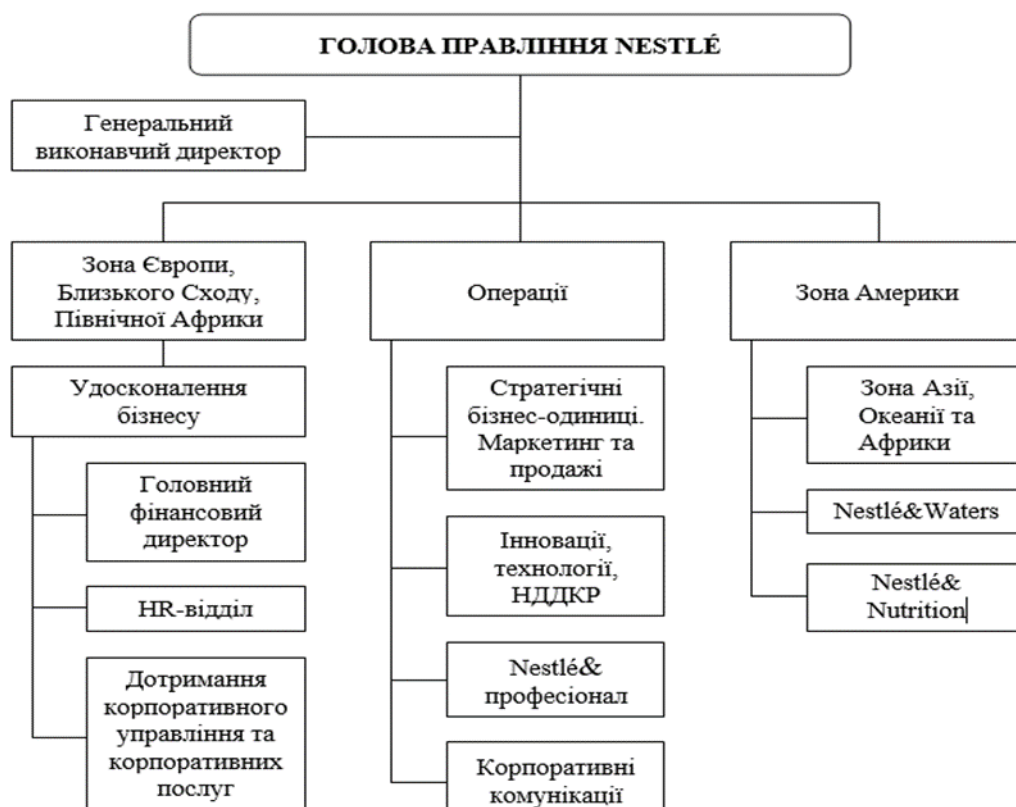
ГОЛОВА ПРАВЛІННЯ NESTLÉ

Генеральний виконавчий директор

Зона Європи, Близького Сходу, Північної Африки

Удосконалення бізнесу

Головний фінансовий директор

HR-відділ

Дотримання корпоративного управління та корпоративних послуг

Операції

Стратегічні бізнес-одиниці. Маркетинг та продажі

Інновації, технології, НДДКР

Nestlé& професіонал

Корпоративні комунікації

Зона Америки

Зона Азії, Океанії та Африки

Nestlé&Waters

Nestlé& Nutrition